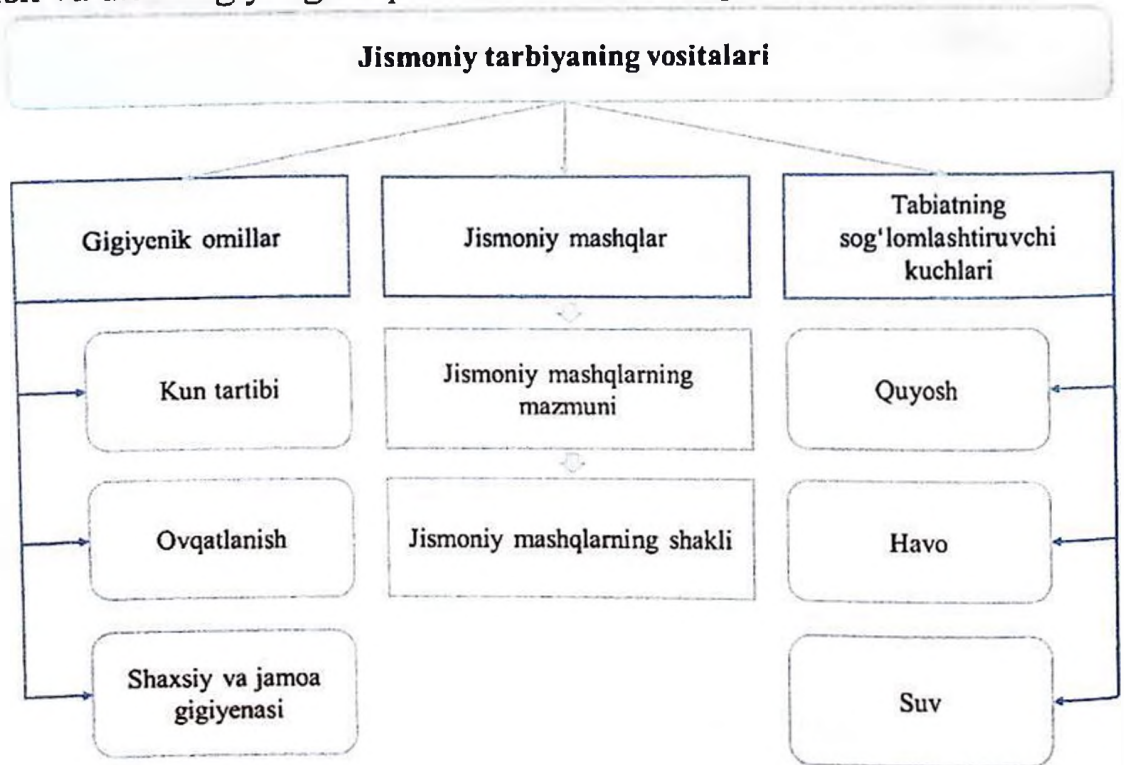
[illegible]

Jismoniy tarbiyaning vositalari

Gigiyenik omillar

Jismoniy mashqlar

Tabiatning sog'lomlashtiruvchi kuchlari

Kun tartibi

Ovqatlanish

Shaxsiy va jamoa gigiyenasi

Jismoniy mashqlarning mazmuni

Jismoniy mashqlarning shakli

Quyosh

Havo

Suv